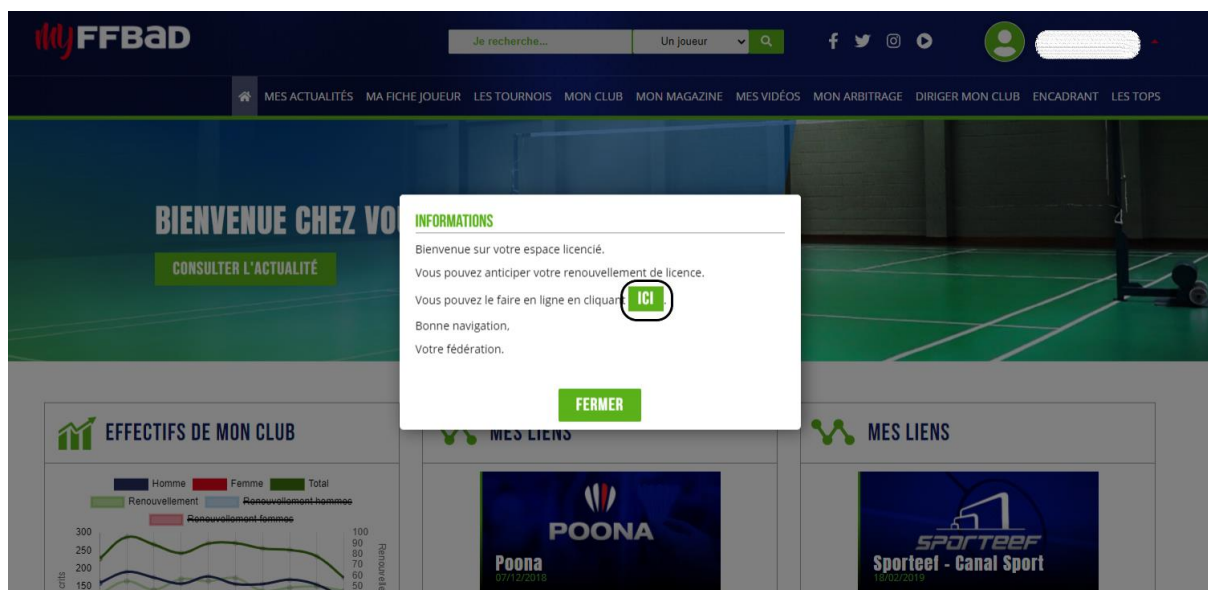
myFFBaD

Je recherche... Un joueur

MES ACTUALITÉS MA FICHE JOUEUR LES TOURNOIS MON CLUB MON MAGAZINE MES VIDÉOS MON ARBITRAGE DIRIGER MON CLUB ENCADRANT LES TOPS

BIENVENUE CHEZ VO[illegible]

CONSULTER L'ACTUALITÉ

INFORMATIONS

Bienvenue sur votre espace licencié.

Vous pouvez anticiper votre renouvellement de licence.

Vous pouvez le faire en ligne en cliquant ICI.

Bonne navigation,

Votre fédération.

FERMER

EFFECTIFS DE MON CLUB

Homme Femme Total
Renouvellement Renouvellement hommes
Renouvellement femmes

300
250
200
150

100
90
80
70
60
50

MES LIENS

POONA
Poona
07/12/2018

MES LIENS

SPORTEEF
Sporteef - Canal Sport
18/02/2019